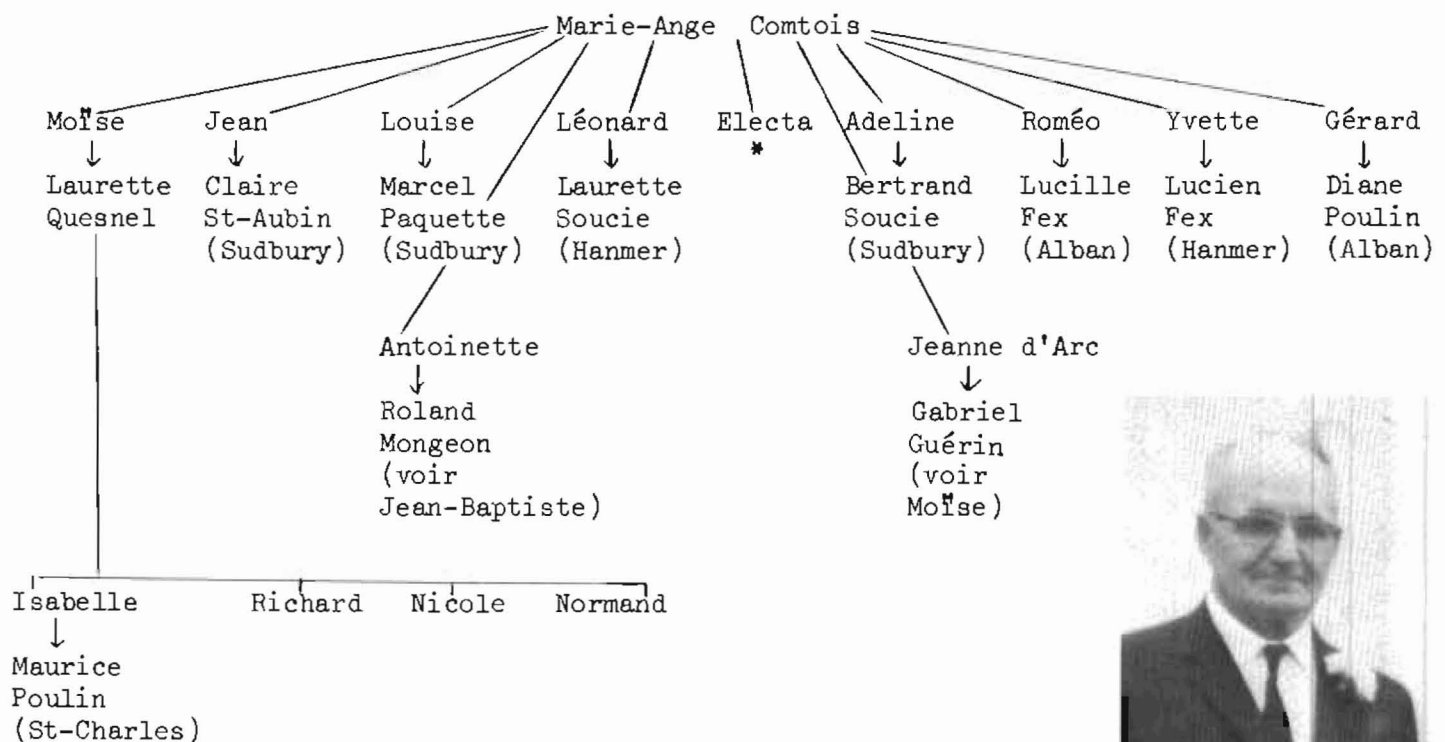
Marie-Ange Comtois

Moïse
↓
Laurette
Quesnel

Jean
↓
Claire
St-Aubin
(Sudbury)

Louise
↓
Marcel
Paquette
(Sudbury)

Léonard
↓
Laurette
Soucie
(Hanmer)

Electa
*

Adeline
↓
Bertrand
Soucie
(Sudbury)

Roméo
↓
Lucille
Fex
(Alban)

Yvette
↓
Lucien
Fex
(Hanmer)

Gérard
↓
Diane
Poulin
(Alban)

Antoinette
↓
Roland
Mongeon
(voir
Jean-Baptiste)

Jeanne d'Arc
↓
Gabriel
Guérin
(voir
Moïse)

Isabelle
↓
Maurice
Poulin
(St-Charles)

Richard

Nicole

Normand